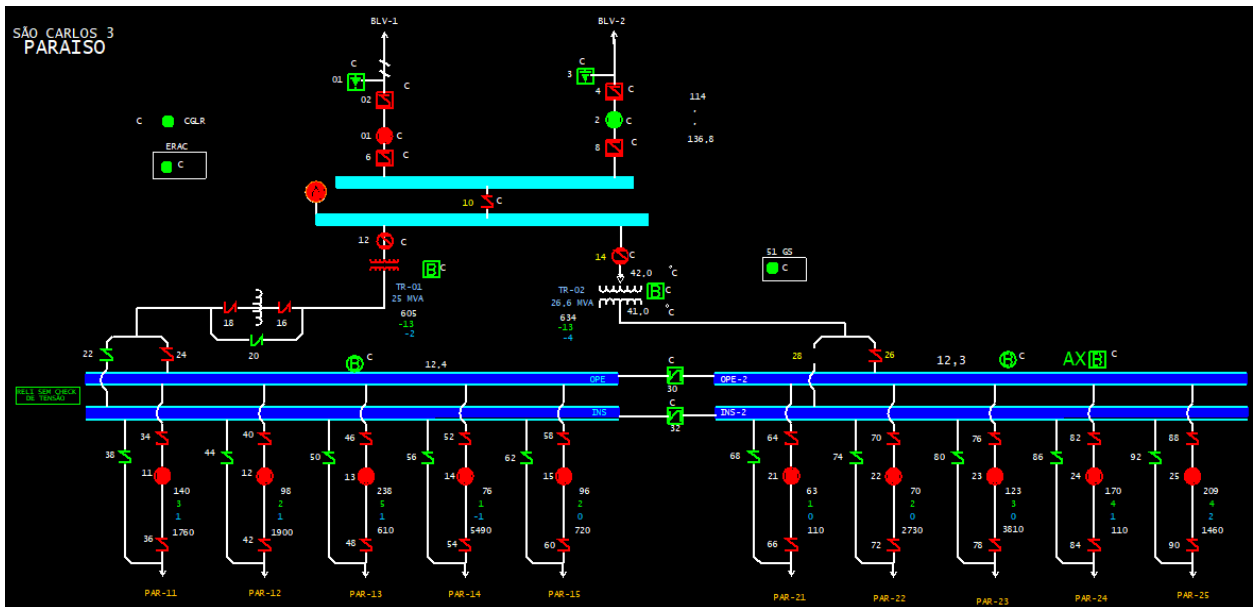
SÃO CARLOS 3
PARAISO

BLV-1
BLV-2

C
01
C
02
01 C
6 C

3
4 C
2 C
8 C

114
.
.
136,8

C CGLR

ERAC
C

10 C

12 C
B C
TR-01
25 MVA
605
-13
-2

18
16
20

14 C
42,0 °C
TR-02
26,6 MVA
B
634
-13
-4
41,0 °C

51 GS
C

22
24
B C
12,4
OPE
INS
C
30
32
OPE-2
INS-2
28
26
12,3
B C
AX B C

RELI SEM CHECK DE TENSÃO

34
38
11
140
3
1
36
1760

40
44
12
98
2
1
42
1900

46
50
13
238
5
1
48
610

52
56
14
76
1
-1
54
5490

58
62
15
96
2
0
60
720

64
68
21
63
1
0
66
110

70
74
22
70
2
0
72
2730

76
80
23
123
3
0
78
3810

82
86
24
170
4
1
84
110

88
92
25
209
4
2
90
1460

PAR-11
PAR-12
PAR-13
PAR-14
PAR-15
PAR-21
PAR-22
PAR-23
PAR-24
PAR-25